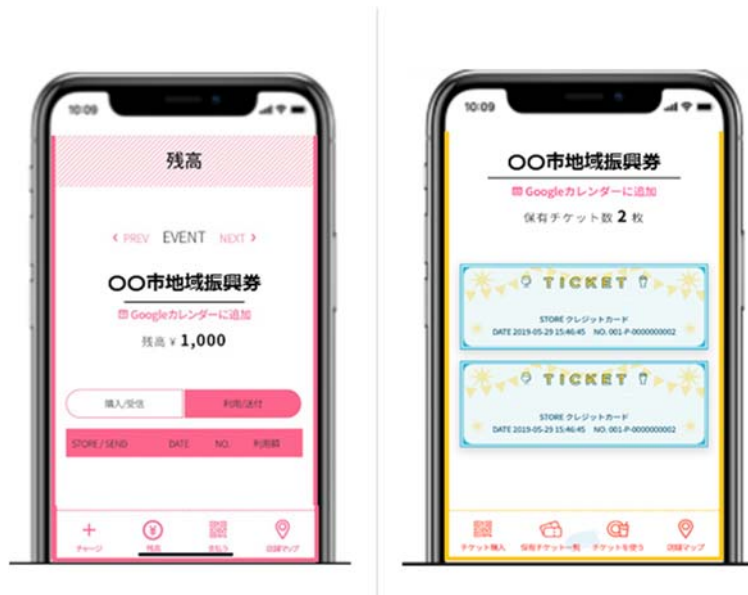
10:09

残高

< PREV EVENT NEXT >

〇〇市地域振興券

Googleカレンダーに追加

残高 ¥ 1,000

購入/受信

利用/送付

STORE / SEND DATE NO. 利用額

チャージ 残高 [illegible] 店舗マップ

10:09

〇〇市地域振興券

Googleカレンダーに追加

保有チケット数 2 枚

TICKET

STORE クレジットカード

DATE 2019-05-29 15:46:45 NO. 001-P-0000000002

TICKET

STORE クレジットカード

DATE 2019-05-29 15:46:45 NO. 001-P-0000000002

チケット購入 保有チケット一覧 チケットを使う 店舗マップ